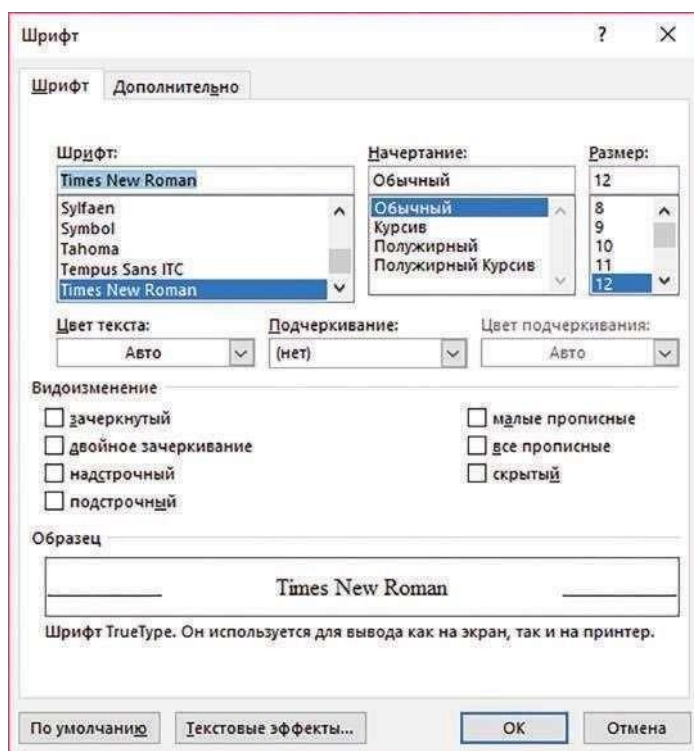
Шрифт ? ×

Шрифт Дополнительно

Шрифт:
Times New Roman
Sylfaen
Symbol
Tahoma
Tempus Sans ITC
Times New Roman

Начертание:
Обычный
Обычный
Курсив
Полужирный
Полужирный Курсив

Размер:
12
8
9
10
11
12

Цвет текста:
Авто

Подчеркивание:
(нет)

Цвет подчеркивания:
Авто

Видоизменение
☐ зачеркнутый
☐ двойное зачеркивание
☐ надстрочный
☐ подстрочный
☐ малые прописные
☐ все прописные
☐ скрытый

Образец
Times New Roman

Шрифт TrueType. Он используется для вывода как на экран, так и на принтер.

По умолчанию Текстовые эффекты... ОК Отмена